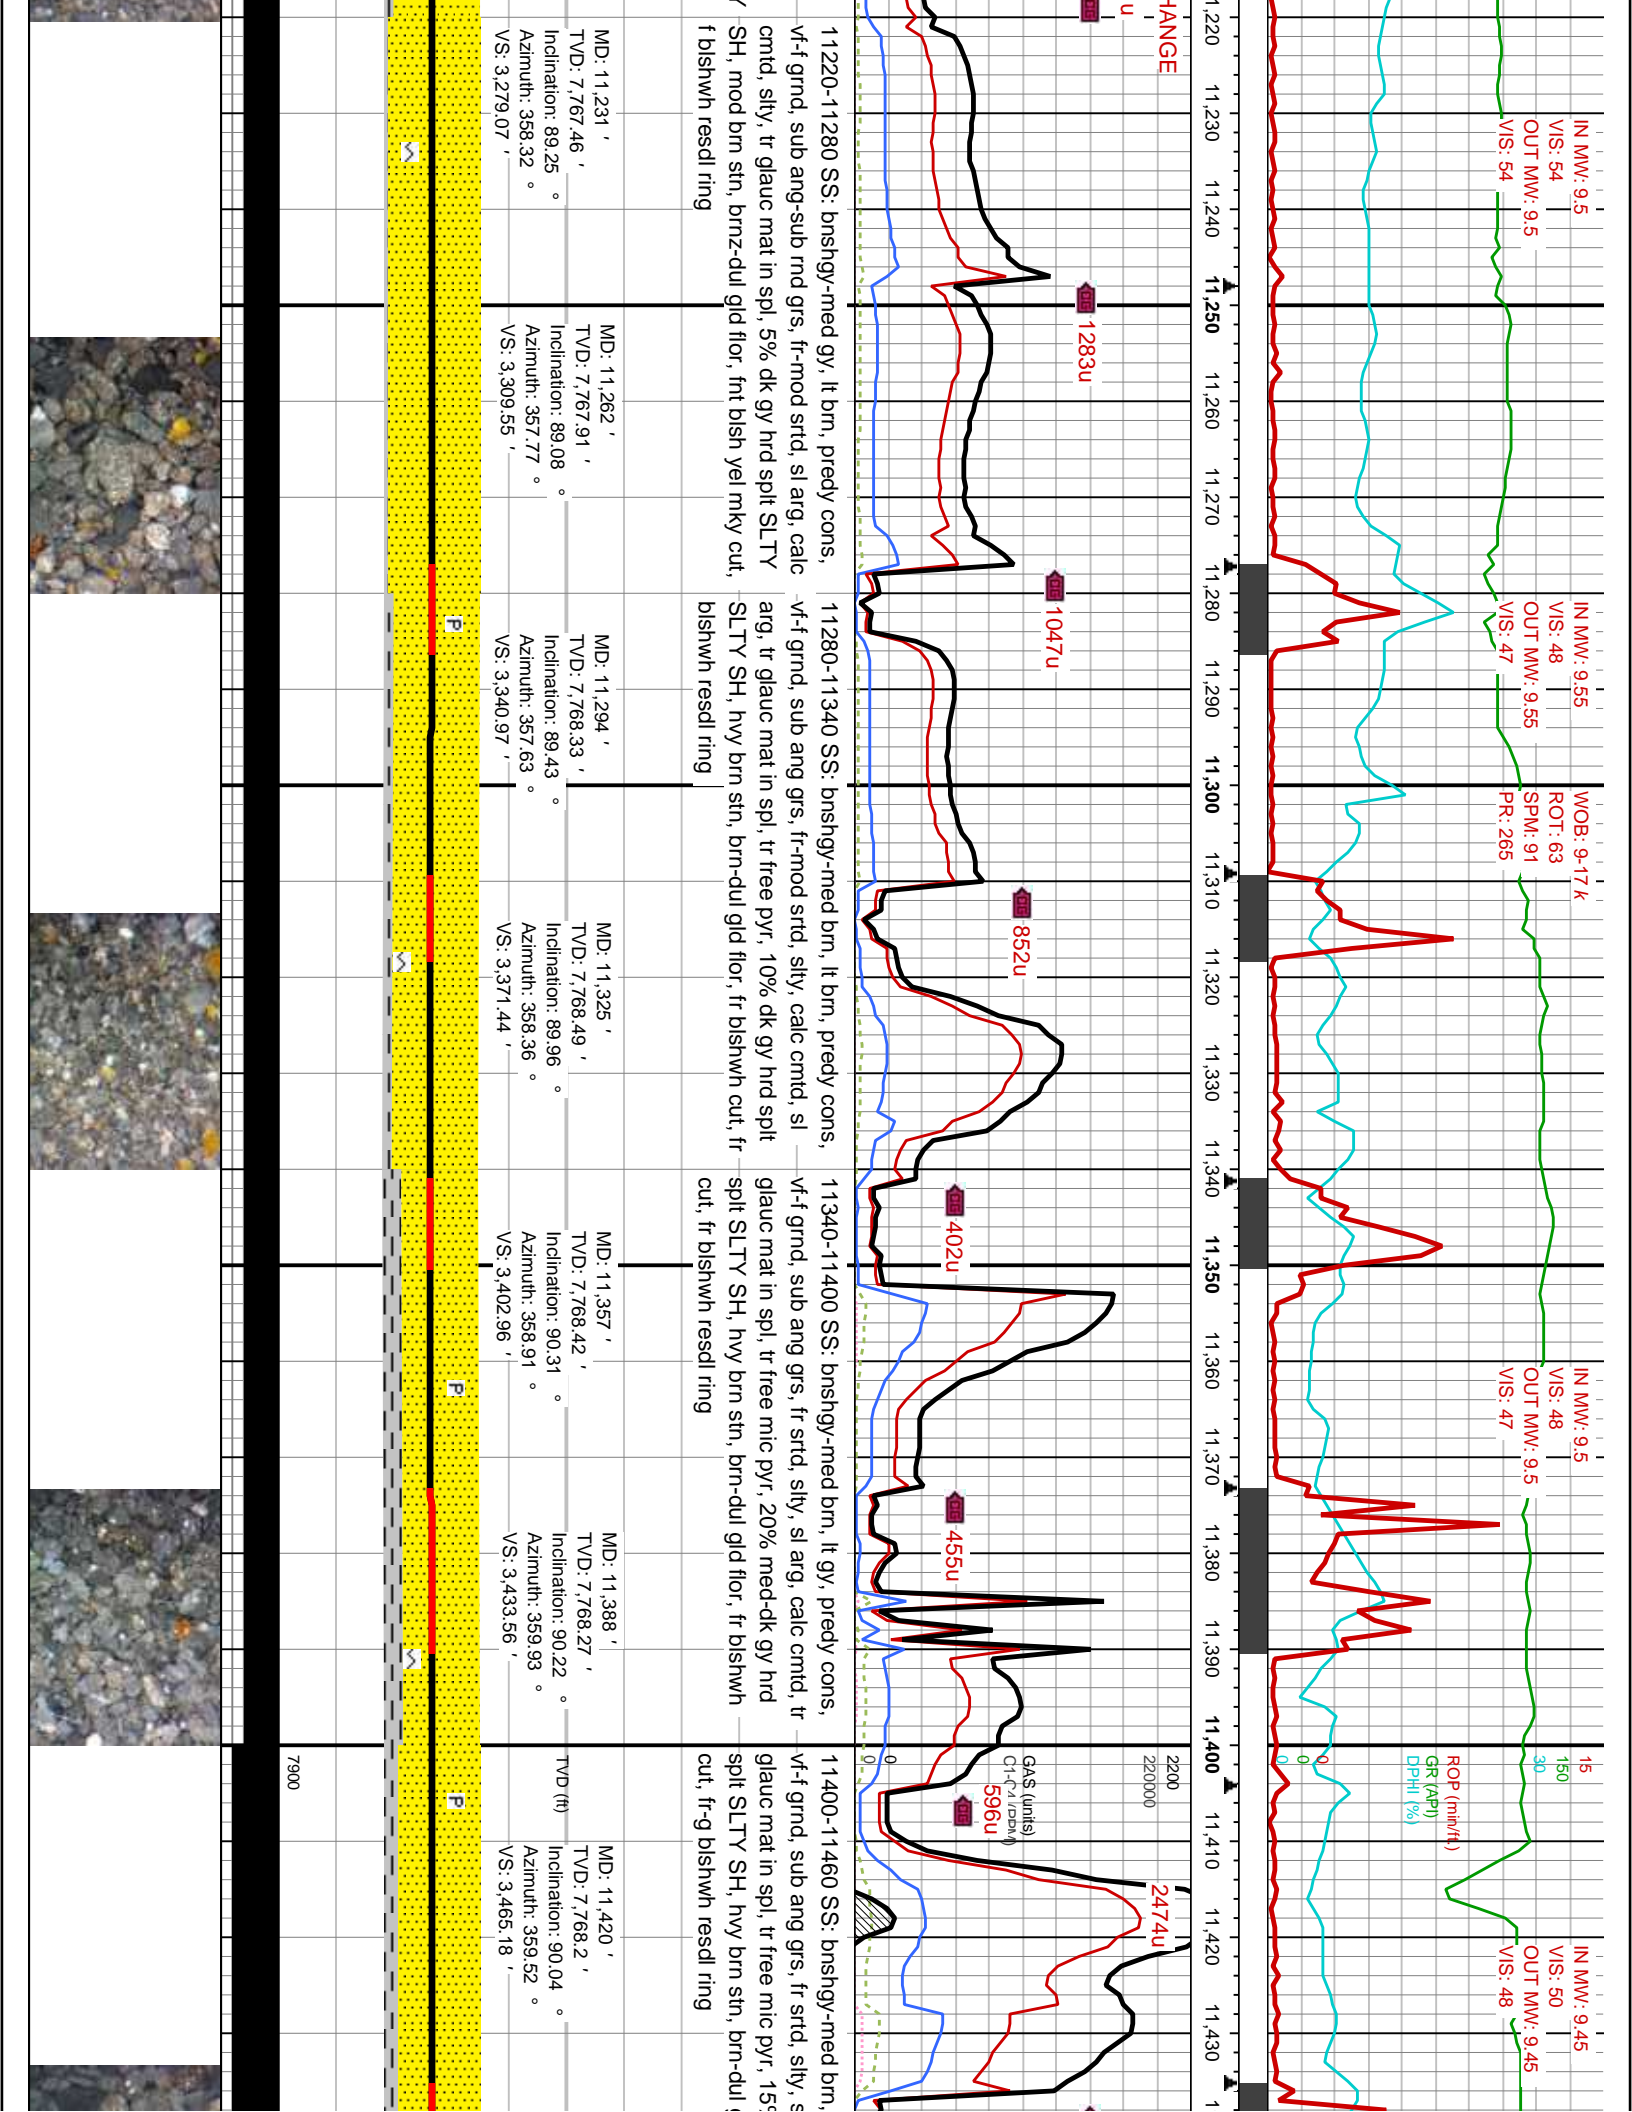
IN MW: 9.5
VIS: 54
OUT MW: 9.5
VIS: 54

IN MW: 9.55
VIS: 48
OUT MW: 9.55
VIS: 47

WOB: 9-17 k
ROT: 63
SPM: 91
PR: 265

IN MW: 9.5
VIS: 48
OUT MW: 9.5
VIS: 47

15
150
30
ROP (min/ft)
GR (API)
DPHI (%)
0
0
0

IN MW: 9.45
VIS: 50
OUT MW: 9.45
VIS: 48

11,220
11,230
11,240
11,250
11,260
11,270
11,280
11,290
11,300
11,310
11,320
11,330
11,340
11,350
11,360
11,370
11,380
11,390
11,400
11,410
11,420
11,430

HANGE
u
1283u
1047u
852u
402u
455u
2200
220000
GAS (units)
C1-C4 (ppm)
596u
2474u
0
0
0

11220-11280 SS: bnshgy-med gy, lt brn, predy cons, vf-f grnd, sub ang-sub rnd grs, fr-mod srtd, sl arg, calc cmtd, slty, tr glauc mat in spl, 5% dk gy hrd splt SLTY SH, mod brn stn, brnz-dul gld flor, fnt blsh yel mky cut, f blshwh resdl ring

11280-11340 SS: bnshgy-med brn, lt brn, predy cons, vf-f grnd, sub ang grs, fr-mod srtd, slty, calc cmtd, sl arg, tr glauc mat in spl, tr free pyr, 10% dk gy hrd splt SLTY SH, hvy brn stn, brn-dul gld flor, fr blshwh cut, fr blshwh resdl ring

11340-11400 SS: bnshgy-med brn, lt gy, predy cons, vf-f grnd, sub ang grs, fr srtd, slty, sl arg, calc cmtd, tr glauc mat in spl, tr free mic pyr, 20% med-dk gy hrd splt SLTY SH, hvy brn stn, brn-dul gld flor, fr blshwh cut, fr blshwh resdl ring

11400-11460 SS: bnshgy-med brn, vf-f grnd, sub ang grs, fr srtd, slty, s glauc mat in spl, tr free mic pyr, 15 splt SLTY SH, hvy brn stn, brn-dul cut, fr-g blshwh resdl ring

MD: 11,231 '
TVD: 7,767.46 '
Inclination: 89.25 °
Azimuth: 358.32 °
VS: 3,279.07 '

MD: 11,262 '
TVD: 7,767.91 '
Inclination: 89.08 °
Azimuth: 357.77 °
VS: 3,309.55 '

MD: 11,294 '
TVD: 7,768.33 '
Inclination: 89.43 °
Azimuth: 357.63 °
VS: 3,340.97 '

MD: 11,325 '
TVD: 7,768.49 '
Inclination: 89.96 °
Azimuth: 358.36 °
VS: 3,371.44 '

MD: 11,357 '
TVD: 7,768.42 '
Inclination: 90.31 °
Azimuth: 358.91 °
VS: 3,402.96 '

MD: 11,388 '
TVD: 7,768.27 '
Inclination: 90.22 °
Azimuth: 359.93 °
VS: 3,433.56 '

TVD (ft)

MD: 11,420 '
TVD: 7,768.2 '
Inclination: 90.04 °
Azimuth: 359.52 °
VS: 3,465.18 '

P
P
P
7900